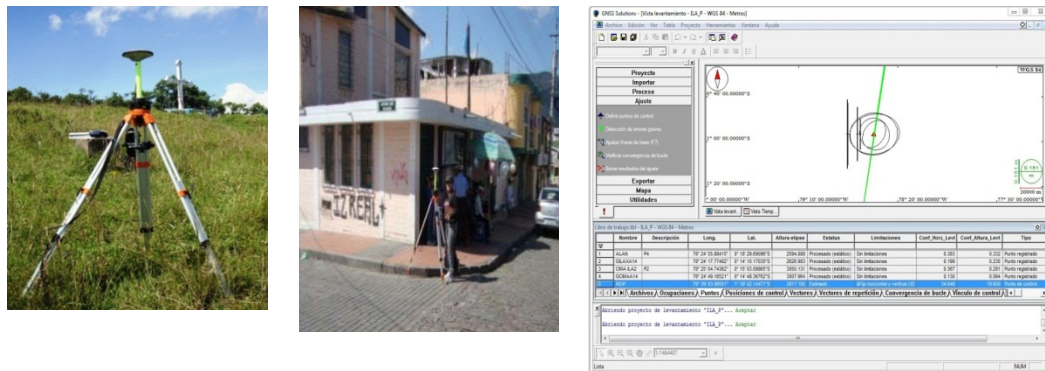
GNSS Solutions - [Vista levantamiento - ILA_P - WGS 84 - Metros]

Archivo Edición Ver Tabla Proyecto Herramientas Ventana Ayuda

Proyecto
Importar
Proceso
Ajuste

Definir puntos de control
Detección de errores graves
Ajustar líneas de base
Verificar convergencia de bucle
Borrar resultados del ajuste

Exportar
Mapa
Utilidades

WGS 84

0° 40' 00.00000"S
1° 00' 00.00000"S
1° 20' 00.00000"S

79° 00' 00.00000"W
79° 30' 00.00000"W
78° 20' 00.00000"W
77° 30' 00.00000"W

20000 m

Vista levant... Vista Tiemp...

Libro de trabajo.tbl - ILA_P - WGS 84 - Metros

| | Nombre | Descripción | Long. | Lat. | Altura elipse | Estatus | Limitaciones | Conf_Horz_Levl | Conf_Altura_Levl | Tipo |
|---|---|---|---|---|---|---|---|---|---|---|
| 1 | ALAS | P4 | 78° 24' 55.88415" | 0° 10' 28.09098"S | 2594.880 | Procesado (estático) | Sin limitaciones | 0.383 | 0.332 | Punto registrado |
| 2 | SILAXA14 | | 78° 24' 17.77462" | 0° 14' 16.17835"S | 2626.983 | Procesado (estático) | Sin limitaciones | 0.198 | 0.230 | Punto registrado |
| 3 | OMA ILAZ | P2 | 78° 25' 04.74362" | 0° 13' 03.09885"S | 2652.131 | Procesado (estático) | Sin limitaciones | 0.367 | 0.281 | Punto registrado |
| 4 | GOMAA14 | | 78° 24' 49.16521" | 0° 14' 48.36762"S | 2667.964 | Procesado (estático) | Sin limitaciones | 0.130 | 0.094 | Punto registrado |
| 5 | RIOP | | 78° 39' 03.89537" | 1° 39' 02.14471"S | 2817.182 | Estimado | Fija horizontal y vertical (3D) | 0.000 | 0.000 | Punto de control |

Archivos Ocupaciones Puntos Posiciones de control Vectores Vectores de repetición Convergencia de bucle Vínculo de control

Abriendo proyecto de levantamiento "ILA_P"... Aceptar
Abriendo proyecto de levantamiento "ILA_P"... Aceptar

Listo NUM